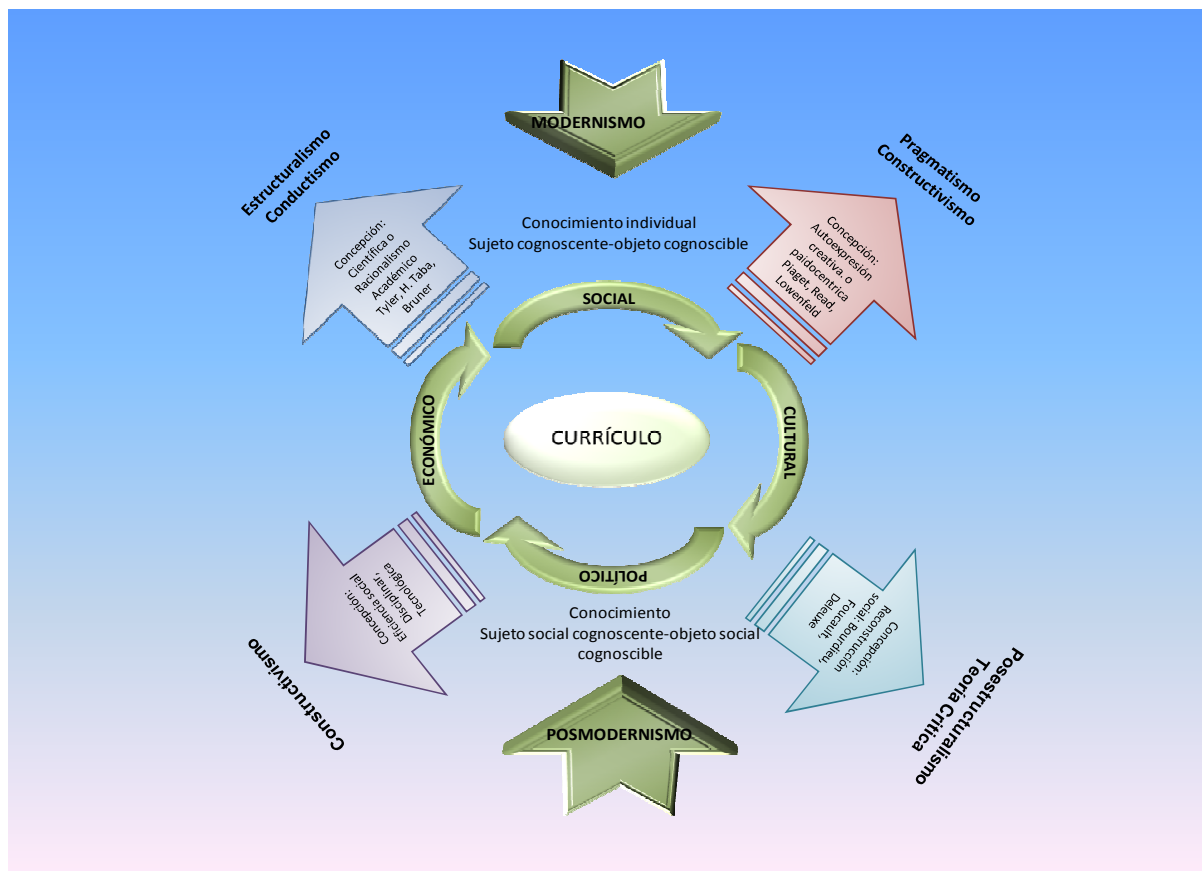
MODERNISMO

Estructuralismo
Conductismo

Concepción:
Científica o
Racionalismo
Académico
Tyler, H. Taba,
Bruner

Pragmatismo
Constructivismo

Concepción:
Autoexpresión
creativa, o
paidocéntrica
Piaget, Read,
Lowenfeld

Conocimiento individual
Sujeto cognoscente-objeto cognoscible

SOCIAL

CULTURAL

POLÍTICO

ECONÓMICO

CURRÍCULO

Concepción:
Eficiencia social
Disciplinar,
Tecnológica

Constructivismo

Concepción:
Reconstrucción
social: Bourdieu,
Foucault,
Deleuze

Posestructuralismo
Teoría Crítica

Conocimiento
Sujeto social cognoscente-objeto social
cognoscible

POSMODERNISMO